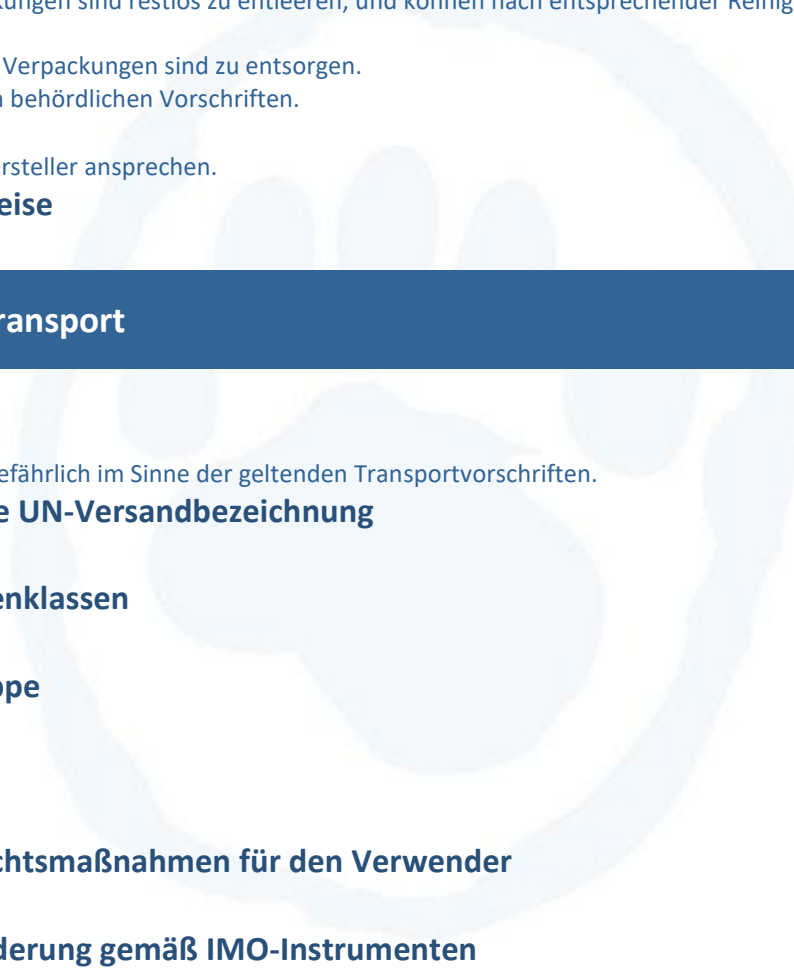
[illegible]ungen sind restlos zu entleeren, und können nach entsprechender Reinig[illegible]

Verpackungen sind zu entsorgen.
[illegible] behördlichen Vorschriften.

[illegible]rsteller ansprechen.
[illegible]eise

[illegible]ransport

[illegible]efährlich im Sinne der geltenden Transportvorschriften.
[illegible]e UN-Versandbezeichnung

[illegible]enklassen

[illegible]ppe

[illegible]chtsmaßnahmen für den Verwender

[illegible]derung gemäß IMO-Instrumenten